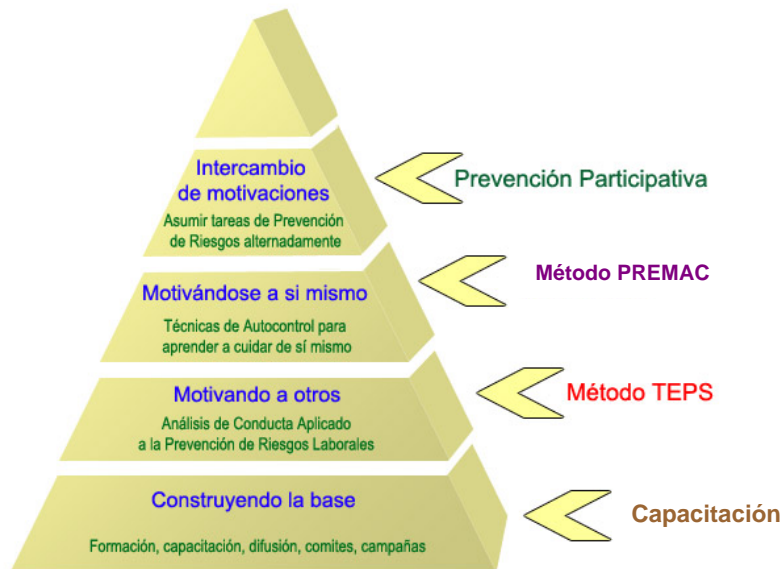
Intercambio de motivaciones
Asumir tareas de Prevención de Riesgos alternadamente

Prevención Participativa

Motivándose a si mismo
Técnicas de Autocontrol para aprender a cuidar de sí mismo

Método PREMAC

Motivando a otros
Análisis de Conducta Aplicado a la Prevención de Riesgos Laborales

Método TEPS

Construyendo la base
Formación, capacitación, difusión, comites, campañas

Capacitación